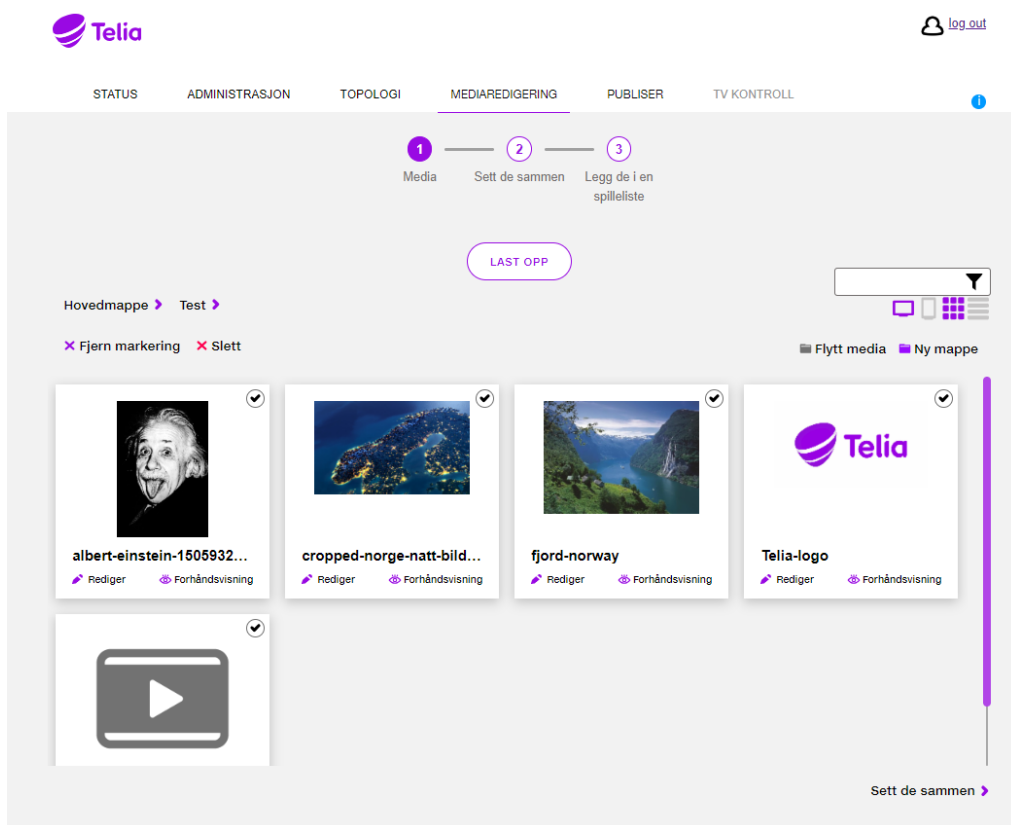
Telia

log out

STATUS ADMINISTRASJON TOPOLOGI MEDIAREDIGERING PUBLISER TV KONTROLL

1 Media
2 Sett de sammen
3 Legg de i en spilleliste

LAST OPP

Hovedmappe › Test ›

✕ Fjern markering ✕ Slett

Flytt media Ny mappe

albert-einstein-1505932...
Rediger Forhåndsvisning

cropped-norge-natt-bild...
Rediger Forhåndsvisning

fjord-norway
Rediger Forhåndsvisning

Telia

Telia-logo
Rediger Forhåndsvisning

Sett de sammen ›